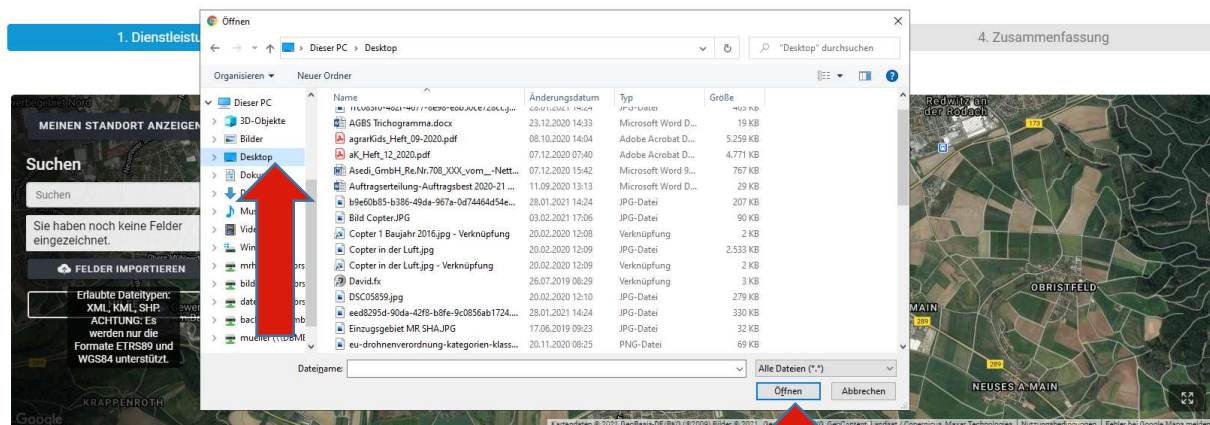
1. Dienstleistu

4. Zusammenfassung

Öffnen

Dieser PC > Desktop

"Desktop" durchsuchen

Organisieren ▾ Neuer Ordner

Dieser PC
3D-Objekte
Bilder
Desktop
Doku
Mus
Vide
Win
mrh
bild
date
bac
mueller (\\DBME

| Name | Änderungsdatum | Typ | Größe |
|---|---|---|---|
| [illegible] | 28.01.2021 14:24 | JPG-Datei | 405 KB |
| AGBS Trichogramma.docx | 23.12.2020 14:33 | Microsoft Word D... | 19 KB |
| agrarKids_Heft_09-2020.pdf | 08.10.2020 14:04 | Adobe Acrobat D... | 5.259 KB |
| aK_Heft_12_2020.pdf | 07.12.2020 07:40 | Adobe Acrobat D... | 4.771 KB |
| Asedi_GmbH_Re.Nr.708_XXX_vom__-Nett... | 07.12.2020 15:42 | Microsoft Word 9... | 767 KB |
| Auftragserteilung-Auftragsbest 2020-21 ... | 11.09.2020 13:13 | Microsoft Word D... | 29 KB |
| b9e60b85-b386-49da-967a-0d74464d54e... | 28.01.2021 14:24 | JPG-Datei | 207 KB |
| Bild Copter.JPG | 03.02.2021 17:06 | JPG-Datei | 90 KB |
| Copter 1 Baujahr 2016.jpg - Verknüpfung | 20.02.2020 12:08 | Verknüpfung | 2 KB |
| Copter in der Luft.jpg | 20.02.2020 12:09 | JPG-Datei | 2.533 KB |
| Copter in der Luft.jpg - Verknüpfung | 20.02.2020 12:09 | Verknüpfung | 2 KB |
| David.fx | 26.07.2019 08:29 | Verknüpfung | 3 KB |
| DSC05859.jpg | 20.02.2020 12:10 | JPG-Datei | 279 KB |
| eed8295d-90da-42f8-b8fe-9c0856ab1724... | 28.01.2021 14:24 | JPG-Datei | 330 KB |
| Einzugsgebiet MR SHA.JPG | 17.06.2019 09:23 | JPG-Datei | 32 KB |
| eu-drohnenverordnung-kategorien-klass... | 20.11.2020 08:25 | PNG-Datei | 69 KB |

Dateiname:
Alle Dateien (*.*)
Öffnen
Abbrechen

MEINEN STANDORT ANZEIGEN
Suchen
Suchen
Sie haben noch keine Felder eingezeichnet.
FELDER IMPORTIEREN
Erlaubte Dateitypen: XML, KML, SHP. ACHTUNG: Es werden nur die Formate ETRS89 und WGS84 unterstützt.

Redwitz an der Rodach
OBRISTFELD
MAIN
NEUSES A.MAIN
KRAPPENROTH
Google